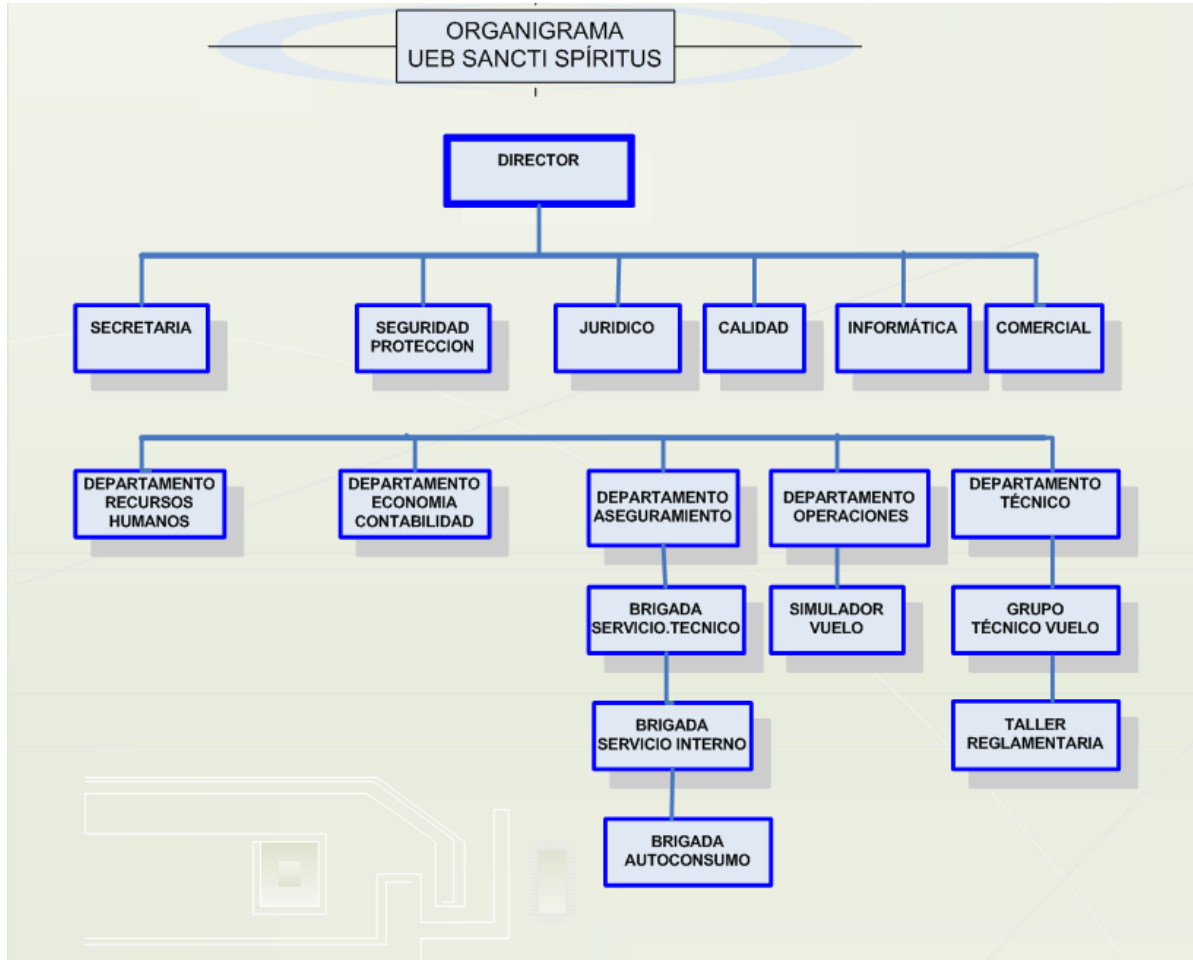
ORGANIGRAMA
UEB SANCTI SPÍRITUS

DIRECTOR

SECRETARIA

SEGURIDAD PROTECCION

JURIDICO

CALIDAD

INFORMÁTICA

COMERCIAL

DEPARTAMENTO RECURSOS HUMANOS

DEPARTAMENTO ECONOMIA CONTABILIDAD

DEPARTAMENTO ASEGURAMIENTO

BRIGADA SERVICIO.TECNICO

BRIGADA SERVICIO INTERNO

BRIGADA AUTOCONSUMO

DEPARTAMENTO OPERACIONES

SIMULADOR VUELO

DEPARTAMENTO TÉCNICO

GRUPO TÉCNICO VUELO

TALLER REGLAMENTARIA